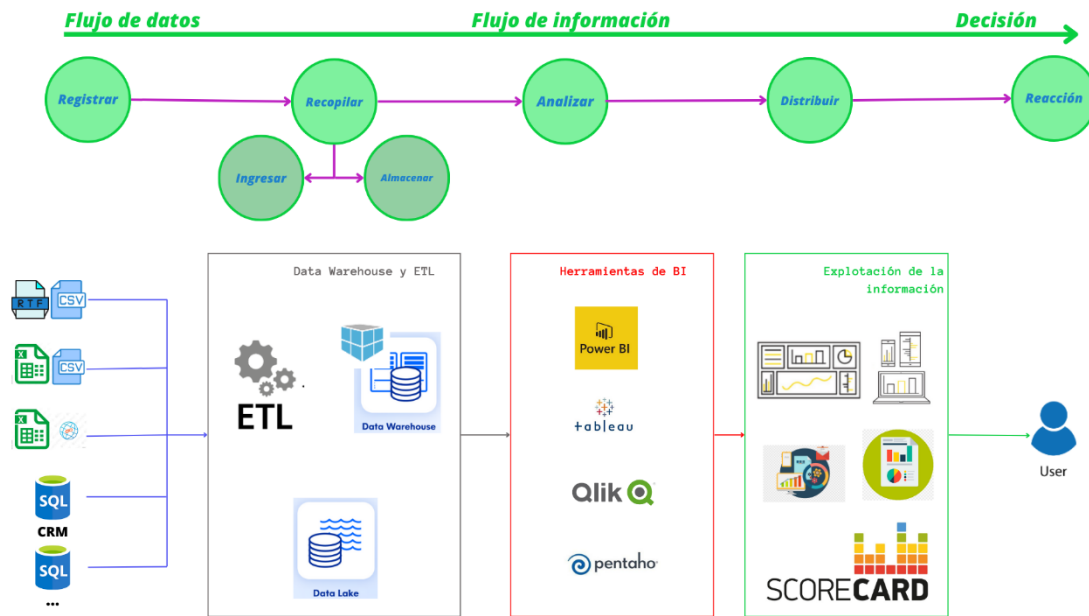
Flujo de datos
Flujo de información
Decisión

Registrar
Recopilar
Analizar
Distribuir
Reacción
Ingresar
Almacenar

RTF CSV
CSV
SQL
CRM
SQL
...

Data Warehouse y ETL
ETL
Data Warehouse
Data Lake

Herramientas de BI
Power BI
tableau
Qlik
pentaho

Explotación de la información
SCORECARD

User